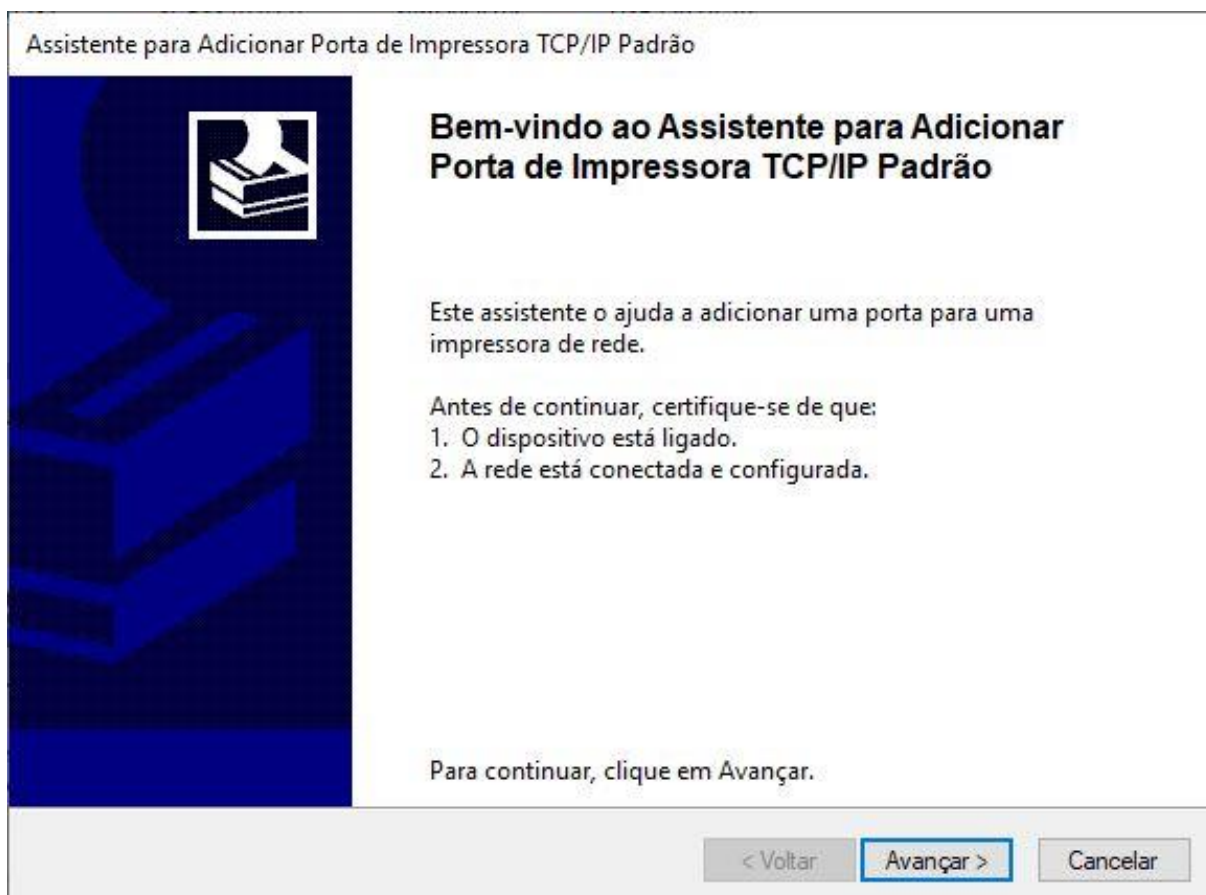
Assistente para Adicionar Porta de Impressora TCP/IP Padrão

Bem-vindo ao Assistente para Adicionar Porta de Impressora TCP/IP Padrão

Este assistente o ajuda a adicionar uma porta para uma impressora de rede.

Antes de continuar, certifique-se de que:
1. O dispositivo está ligado.
2. A rede está conectada e configurada.

Para continuar, clique em Avançar.

< Voltar
Avançar >
Cancelar